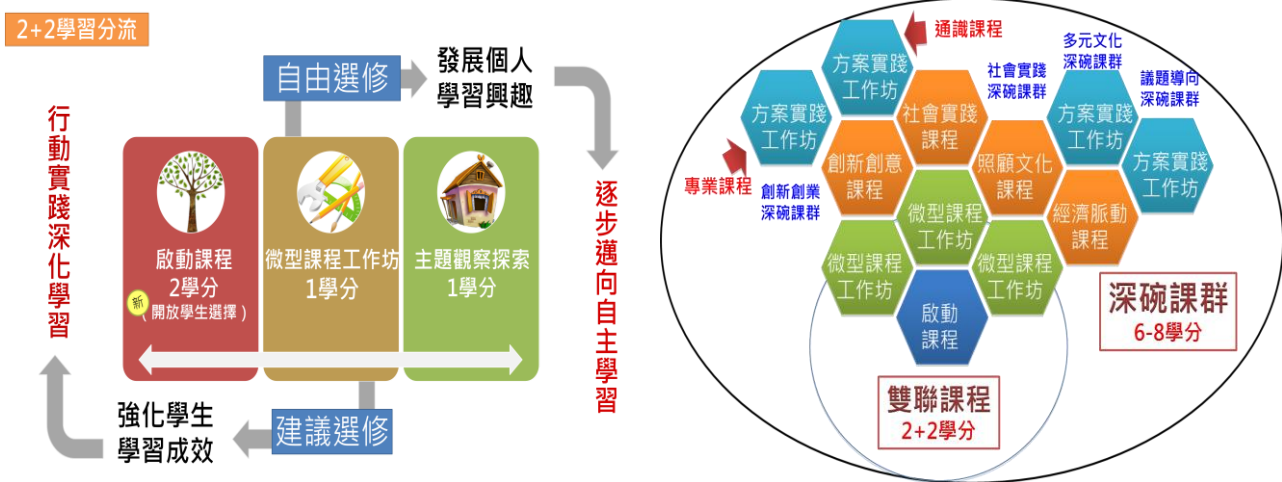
2+2學習分流

自由選修

發展個人學習興趣

行動實踐深化學習

逐步邁向自主學習

啟動課程
2學分
新（開放學生選擇）

微型課程工作坊
1學分

主題觀察探索
1學分

強化學生學習成效

建議選修

通識課程

方案實踐工作坊

方案實踐工作坊

社會實踐深碗課群

多元文化深碗課群

議題導向深碗課群

社會實踐課程

方案實踐工作坊

方案實踐工作坊

專業課程

創新創意課程

創新創業深碗課群

照顧文化課程

微型課程工作坊

經濟脈動課程

微型課程工作坊

微型課程工作坊

啟動課程

深碗課群
6-8學分

雙聯課程
2+2學分